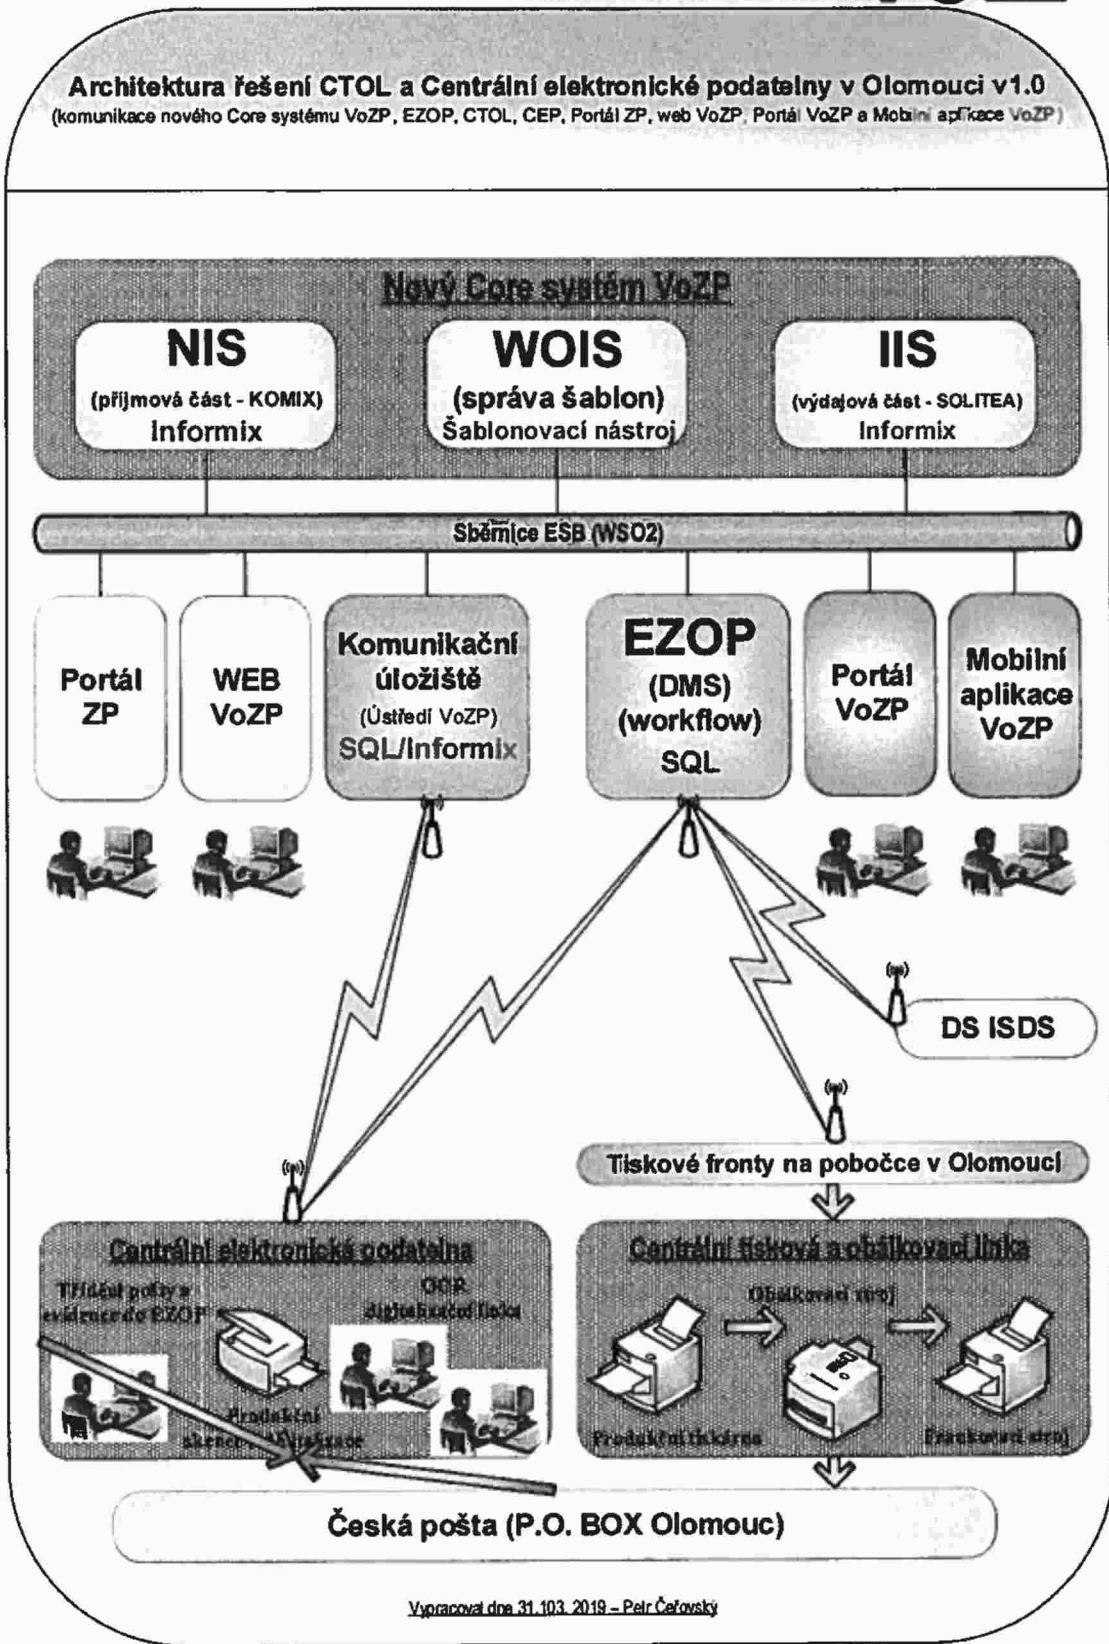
Architektura řešení CTOL a Centrální elektronické podatelny v Olomouci v1.0
(komunikace nového Core systému VoZP, EZOP, CTOL, CEP, Portál ZP, web VoZP, Portál VoZP a Mobilní aplikace VoZP)

Nový Core systém VoZP

NIS
(příjmová část - KOMIX)
Informix

WOIS
(správa šablon)
Šablonovací nástroj

IIS
(výdajová část - SOLITEA)
Informix

Sběrnice ESB (WSO2)

Portál ZP

WEB VoZP

Komunikační úložiště
(Ústředí VoZP)
SQL/Informix

EZOP
(DMS)
(workflow)
SQL

Portál VoZP

Mobilní aplikace VoZP

DS ISDS

Tiskové fronty na pobočce v Olomouci

Centrální elektronická podatelna

Třídění pošty a evidence do EZOP

OCR digitalizační linka

Produkční skener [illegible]

Centrální tisková a obálkovací linka

Obálkovací stroj

Produkční tiskárna

Frankovací stroj

Česká pošta (P.O. BOX Olomouc)

Vypracoval dne 31.103. 2019 – Petr Čeřovský